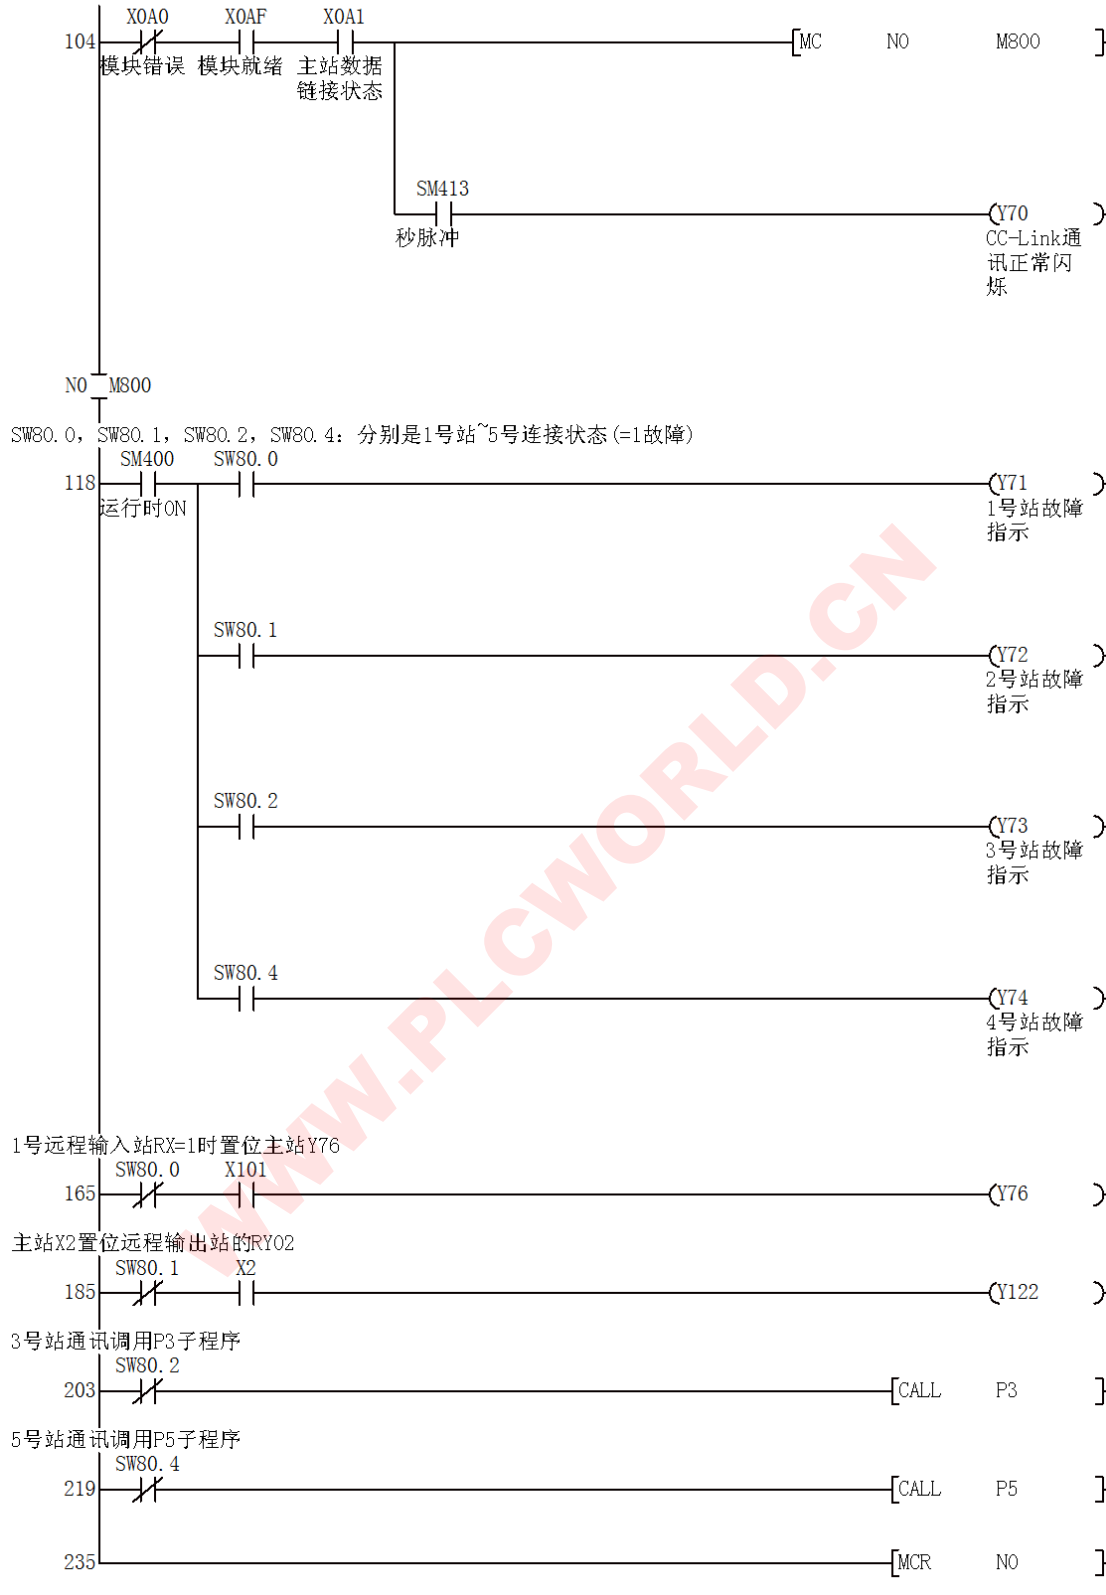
104
X0A0
模块错误
X0AF
模块就绪
X0A1
主站数据链接状态
[MC NO M800 ]

SM413
秒脉冲
(Y70 )
CC-Link通讯正常闪烁

NO M800

SW80.0，SW80.1，SW80.2，SW80.4：分别是1号站~5号连接状态(=1故障)
118
SM400
运行时ON
SW80.0
(Y71 )
1号站故障指示

SW80.1
(Y72 )
2号站故障指示

SW80.2
(Y73 )
3号站故障指示

SW80.4
(Y74 )
4号站故障指示

1号远程输入站RX=1时置位主站Y76
165
SW80.0
X101
(Y76 )

主站X2置位远程输出站的RY02
185
SW80.1
X2
(Y122 )

3号站通讯调用P3子程序
203
SW80.2
[CALL P3 ]

5号站通讯调用P5子程序
219
SW80.4
[CALL P5 ]

235
[MCR NO ]

WWW.PLCWORLD.CN